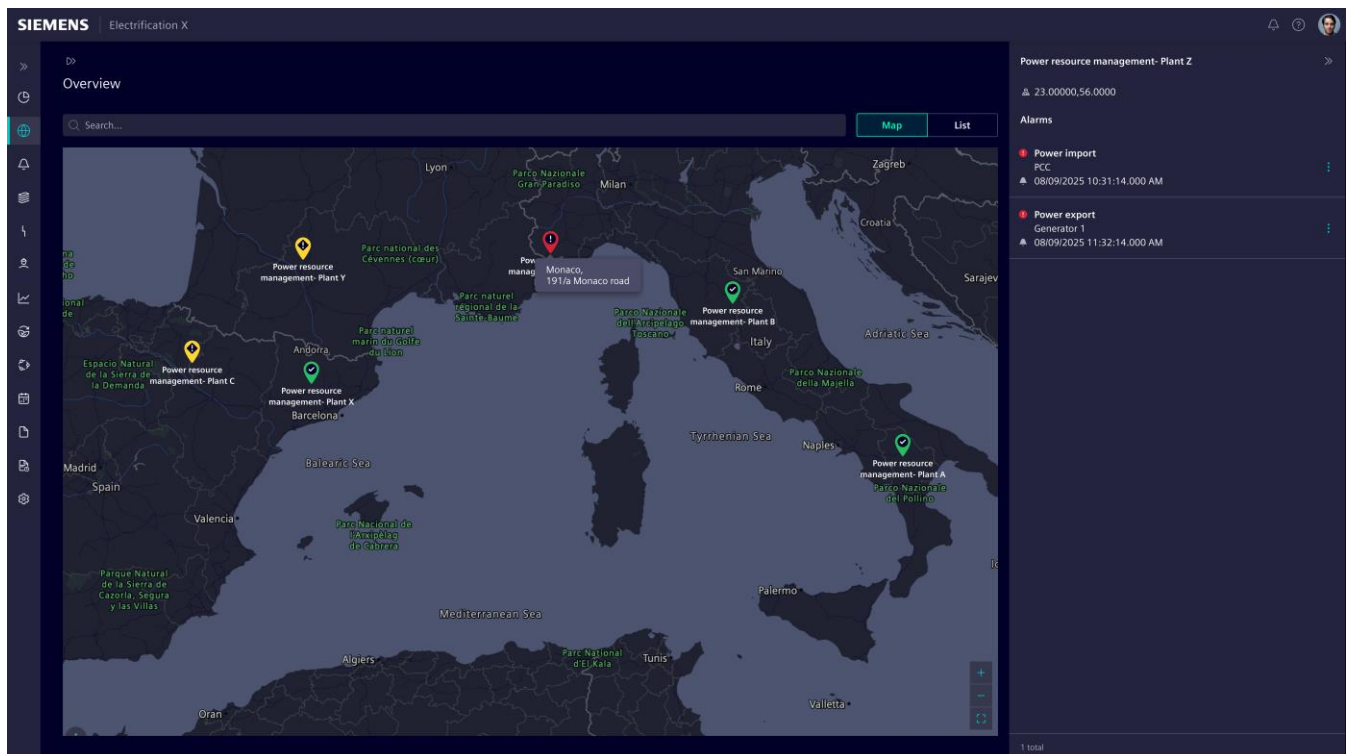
SIEMENS Electrification X

Overview

Search...

Map List

Lyon
Parco Nazionale Gran Paradiso
Milan
Zagreb
Croatia
Power resource management- Plant Y
Parc national des Cévennes (cœur)
Pow manag
Monaco, 191/a Monaco road
San Marino
Sarajev
Parc naturel régional de la Sainte-Baume
Parco Nazionale dell'Arcipelago Toscano
Power resource management- Plant B
Adriatic Sea
Parc naturel marin du Golfe du Lion
Andorra
Italy
Espacio Natural de la Sierra de la Demanda
Power resource management- Plant C
Power resource management- Plant X
Barcelona
Rome
Parco Nazionale della Majella
Tyrrhenian Sea
Naples
Power resource management- Plant A
Parco Nazionale del Pollino
Balearic Sea
Madrid
Spain
Valencia
Parc Nacional de l'Arxipèlag de Cabrera
Parque Natural de la Sierra de Cazorla, Segura y las Villas
Palermo
Mediterranean Sea
Algiers
Parc National d'El Kala
Tunis
Valletta
Oran

Power resource management- Plant Z

23.00000,56.0000

Alarms

Power import
PCC
08/09/2025 10:31:14.000 AM

Power export
Generator 1
08/09/2025 11:32:14.000 AM

1 total